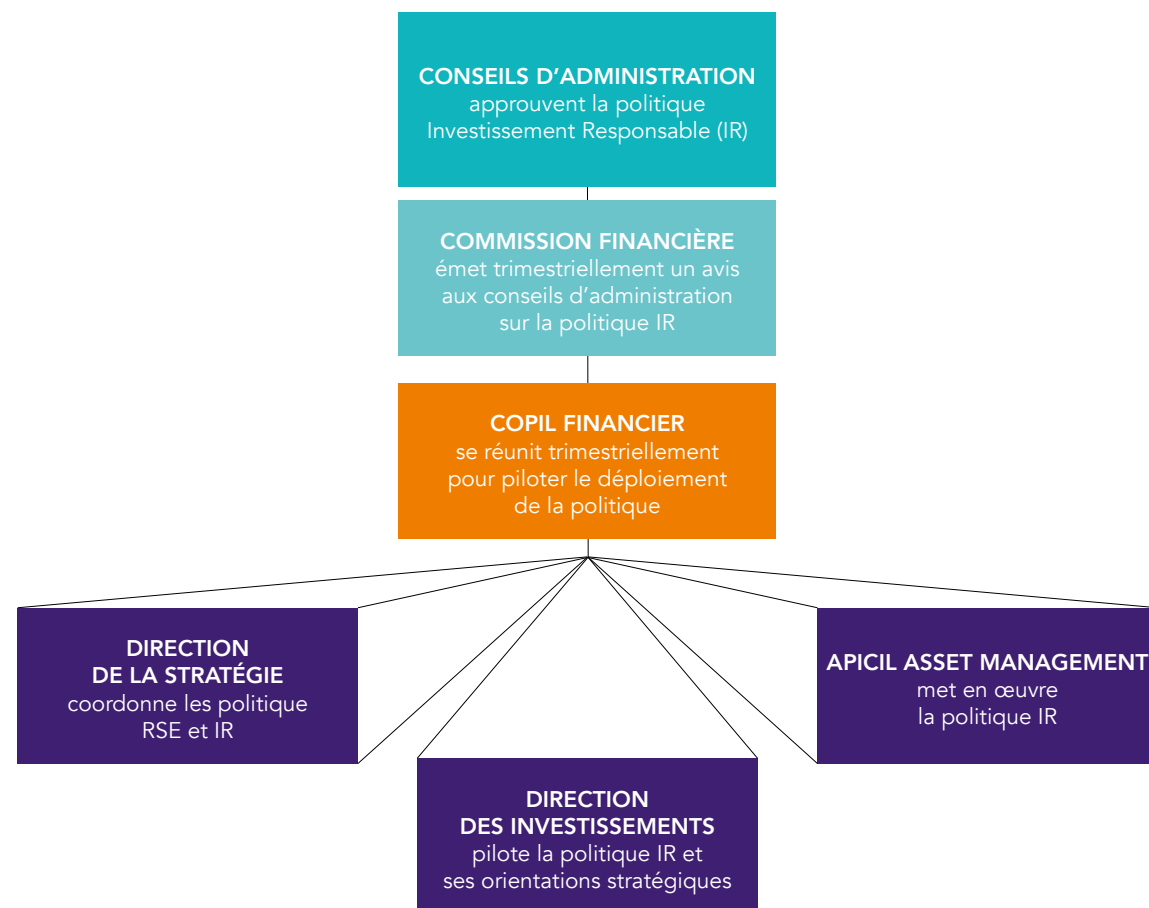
CONSEILS D'ADMINISTRATION
approuvent la politique Investissement Responsable (IR)

COMMISSION FINANCIÈRE
émet trimestriellement un avis aux conseils d'administration sur la politique IR

COPIL FINANCIER
se réunit trimestriellement pour piloter le déploiement de la politique

DIRECTION DE LA STRATÉGIE
coordonne les politique RSE et IR

APICIL ASSET MANAGEMENT
met en œuvre la politique IR

DIRECTION DES INVESTISSEMENTS
pilote la politique IR et ses orientations stratégiques